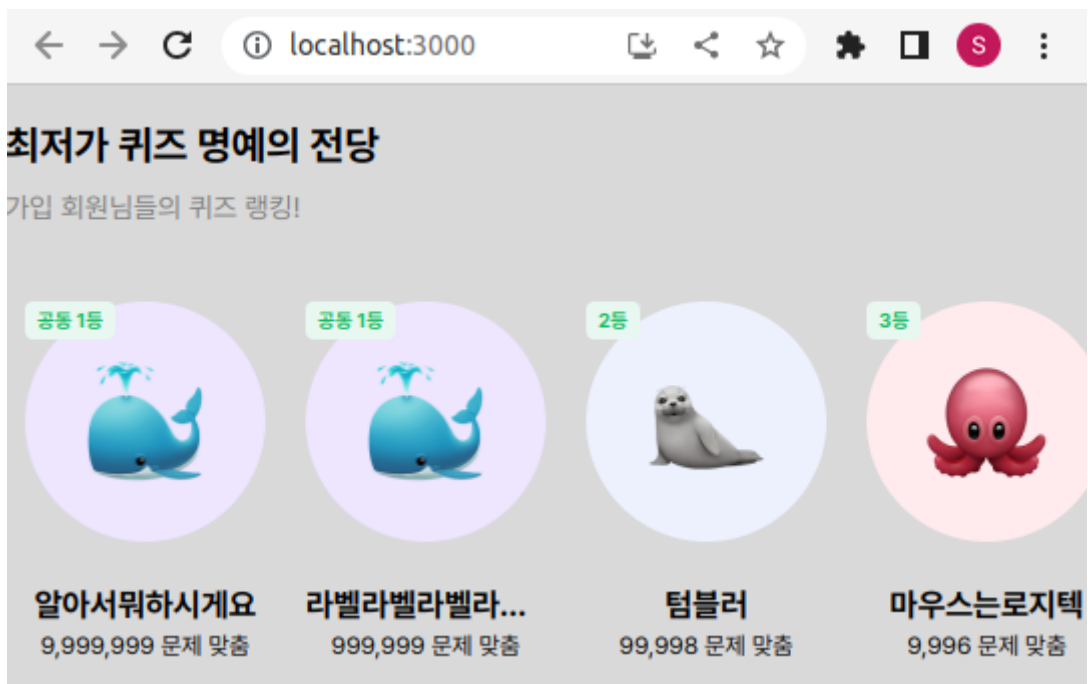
localhost:3000

S

최저가 퀴즈 명예의 전당

가입 회원님들의 퀴즈 랭킹!

공동 1등

알아서뭐하시게요
9,999,999 문제 맞춤

공동 1등

라벨라벨라벨라...
999,999 문제 맞춤

2등

텀블러
99,998 문제 맞춤

3등

마우스는로지텍
9,996 문제 맞춤